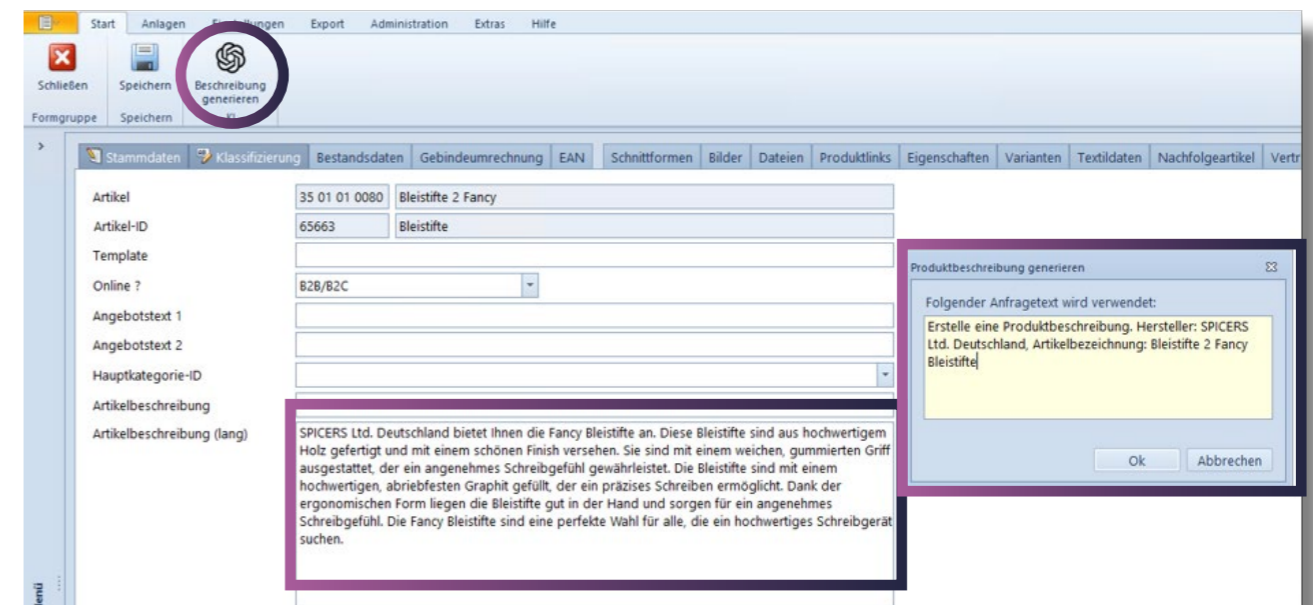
Start Anlagen Einstellungen Export Administration Extras Hilfe

Schließen
Speichern
Beschreibung generieren

Formgruppe Speichern KI

Stammdaten Klassifizierung Bestandsdaten Gebindeumrechnung EAN Schnittformen Bilder Dateien Produktlinks Eigenschaften Varianten Textildaten Nachfolgeartikel Vertr

Artikel 35 01 01 0080 Bleistifte 2 Fancy
Artikel-ID 65663 Bleistifte
Template
Online ? B2B/B2C
Angebotstext 1
Angebotstext 2
Hauptkategorie-ID
Artikelbeschreibung
Artikelbeschreibung (lang)

SPICERS Ltd. Deutschland bietet Ihnen die Fancy Bleistifte an. Diese Bleistifte sind aus hochwertigem Holz gefertigt und mit einem schönen Finish versehen. Sie sind mit einem weichen, gummierten Griff ausgestattet, der ein angenehmes Schreibgefühl gewährleistet. Die Bleistifte sind mit einem hochwertigen, abriebfesten Graphit gefüllt, der ein präzises Schreiben ermöglicht. Dank der ergonomischen Form liegen die Bleistifte gut in der Hand und sorgen für ein angenehmes Schreibgefühl. Die Fancy Bleistifte sind eine perfekte Wahl für alle, die ein hochwertiges Schreibgerät suchen.

Produktbeschreibung generieren

Folgender Anfragetext wird verwendet:

Erstelle eine Produktbeschreibung. Hersteller: SPICERS Ltd. Deutschland, Artikelbezeichnung: Bleistifte 2 Fancy Bleistifte

Ok Abbrechen

Menü